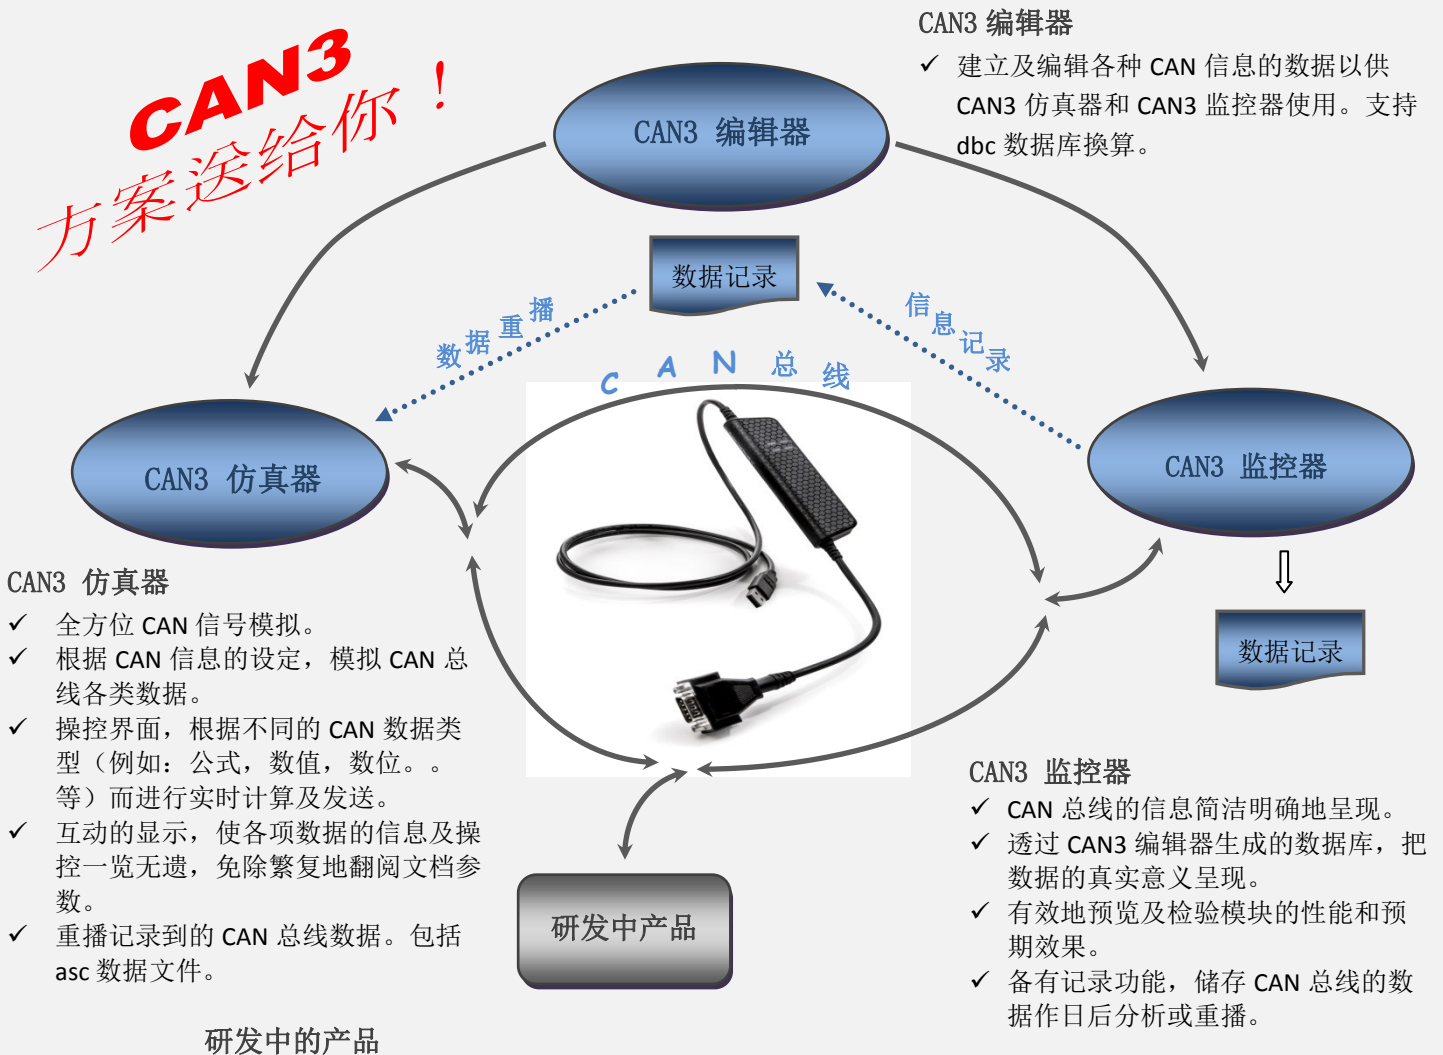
CAN3
方案送给你！

CAN3 编辑器
✓ 建立及编辑各种 CAN 信息的数据以供 CAN3 仿真器和 CAN3 监控器使用。支持 dbc 数据库换算。

CAN3 编辑器

数据记录

数据重播

信息记录

C A N 总 线

CAN3 仿真器

CAN3 监控器

数据记录

CAN3 仿真器
✓ 全方位 CAN 信号模拟。
✓ 根据 CAN 信息的设定，模拟 CAN 总线各类数据。
✓ 操控界面，根据不同的 CAN 数据类型（例如：公式，数值，数位。。等）而进行实时计算及发送。
✓ 互动的显示，使各项数据的信息及操控一览无遗，免除繁复地翻阅文档参数。
✓ 重播记录到的 CAN 总线数据。包括 asc 数据文件。

研发中产品

CAN3 监控器
✓ CAN 总线的信息简洁明确地呈现。
✓ 透过 CAN3 编辑器生成的数据库，把数据的真实意义呈现。
✓ 有效地预览及检验模块的性能和预期效果。
✓ 备有记录功能，储存 CAN 总线的数据作日后分析或重播。

研发中的产品